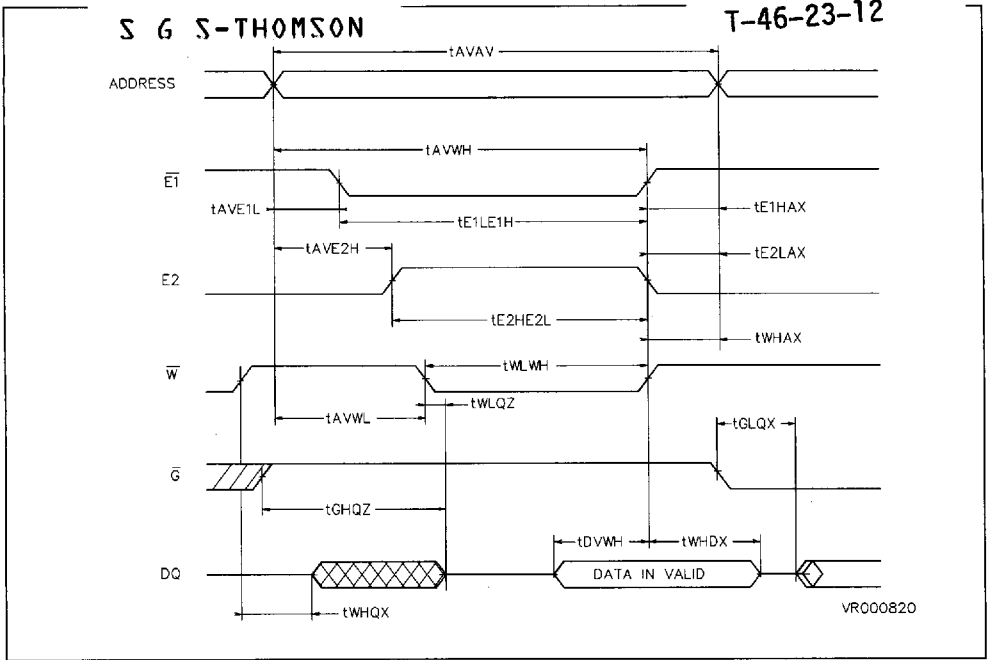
S G S-THOMSON

T-46-23-12

tAVAV

ADDRESS

tAVWH

$\overline{E1}$

tAVE1L

tE1LE1H

tE1HAX

tAVE2H

tE2LAX

E2

tE2HE2L

tWHAX

tWLWH

$\overline{W}$

tAVWL

tWLQZ

tGLQX

$\overline{G}$

tGHQZ

tDVWH

tWHDX

DQ

DATA IN VALID

tWHQX

VR000820